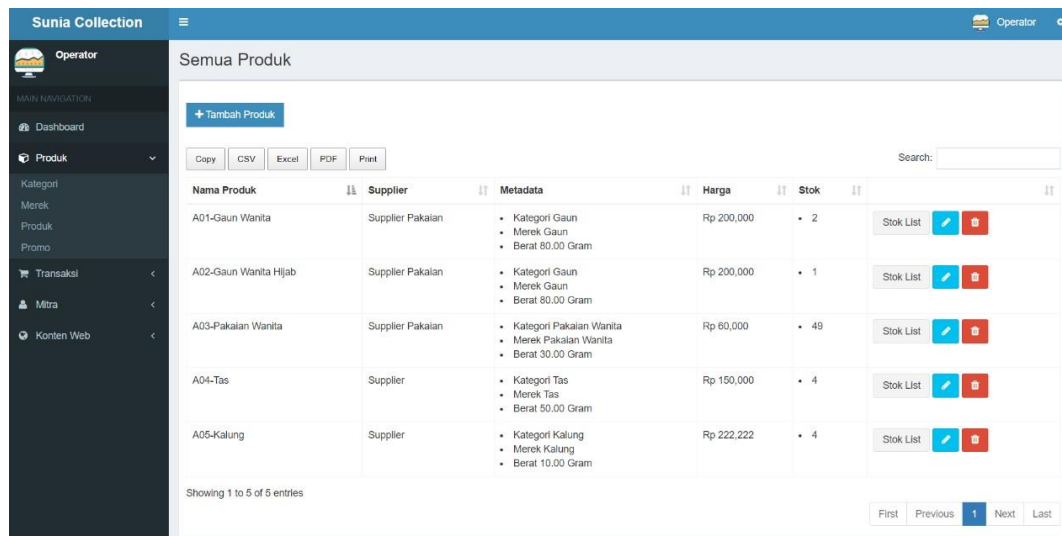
Sunia Collection

Operator

Operator

MAIN NAVIGATION

Dashboard

Produk

Kategori

Merek

Produk

Promo

Transaksi

Mitra

Konten Web

Semua Produk

+ Tambah Produk

Copy CSV Excel PDF Print

Search:

| Nama Produk | Supplier | Metadata | Harga | Stok | |
|---|---|---|---|---|---|
| A01-Gaun Wanita | Supplier Pakaian | • Kategori Gaun • Merek Gaun • Berat 80.00 Gram | Rp 200,000 | • 2 | Stok List |
| A02-Gaun Wanita Hijab | Supplier Pakaian | • Kategori Gaun • Merek Gaun • Berat 80.00 Gram | Rp 200,000 | • 1 | Stok List |
| A03-Pakaian Wanita | Supplier Pakaian | • Kategori Pakaian Wanita • Merek Pakaian Wanita • Berat 30.00 Gram | Rp 60,000 | • 49 | Stok List |
| A04-Tas | Supplier | • Kategori Tas • Merek Tas • Berat 50.00 Gram | Rp 150,000 | • 4 | Stok List |
| A05-Kalung | Supplier | • Kategori Kalung • Merek Kalung • Berat 10.00 Gram | Rp 222,222 | • 4 | Stok List |

Showing 1 to 5 of 5 entries

First Previous 1 Next Last